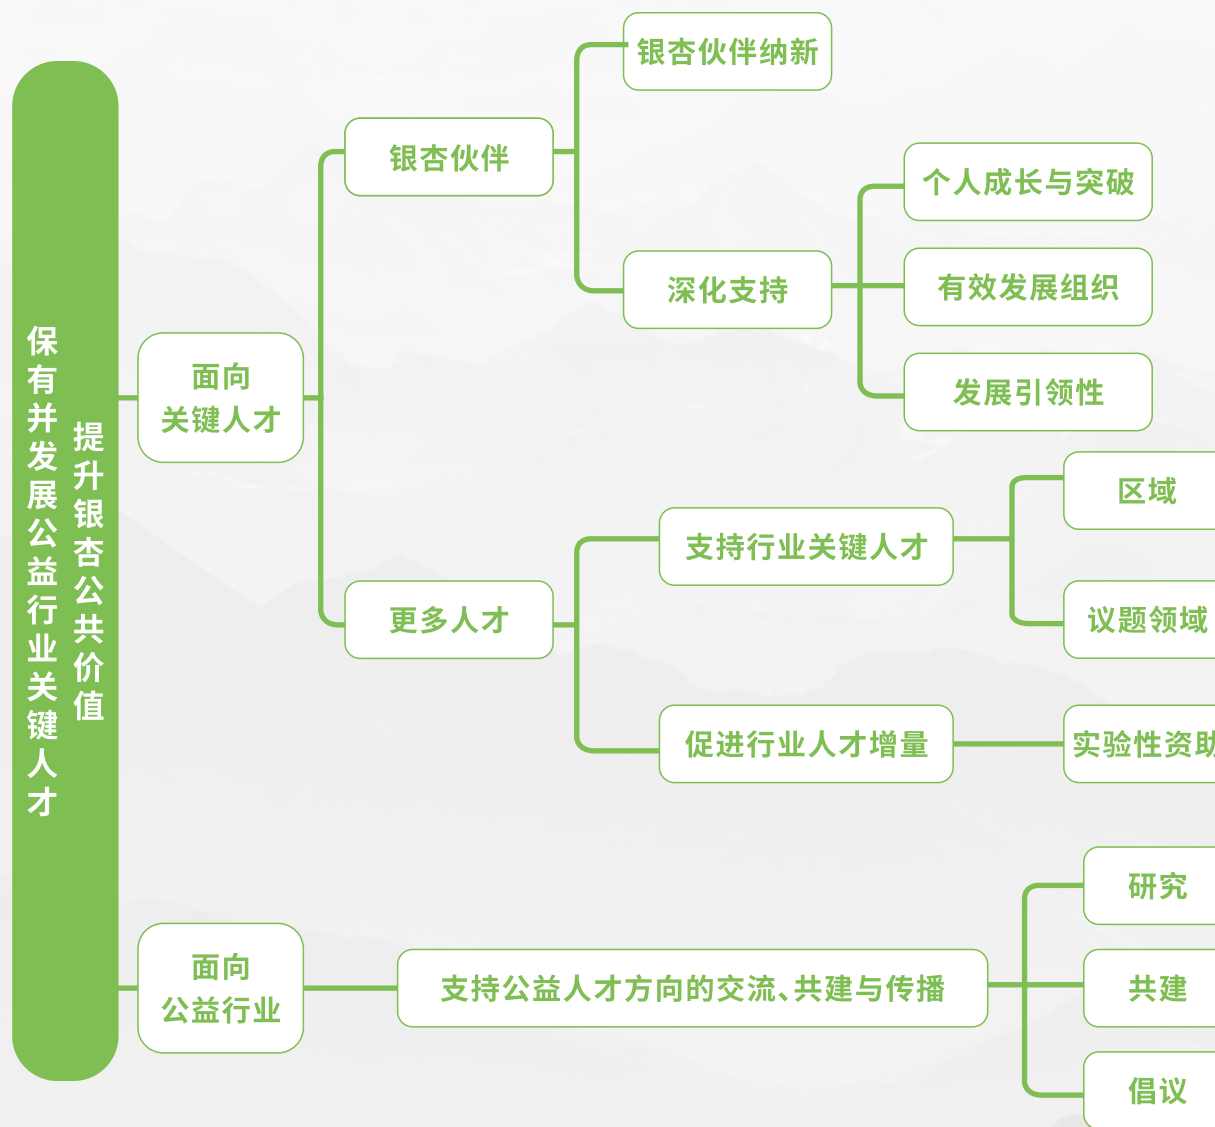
保有并发展公益行业关键人才
提升银杏公共价值

面向关键人才

银杏伙伴

银杏伙伴纳新

深化支持

个人成长与突破

有效发展组织

发展引领性

更多人才

支持行业关键人才

区域

议题领域

促进行业人才增量

实验性资助

面向公益行业

支持公益人才方向的交流、共建与传播

研究

共建

倡议